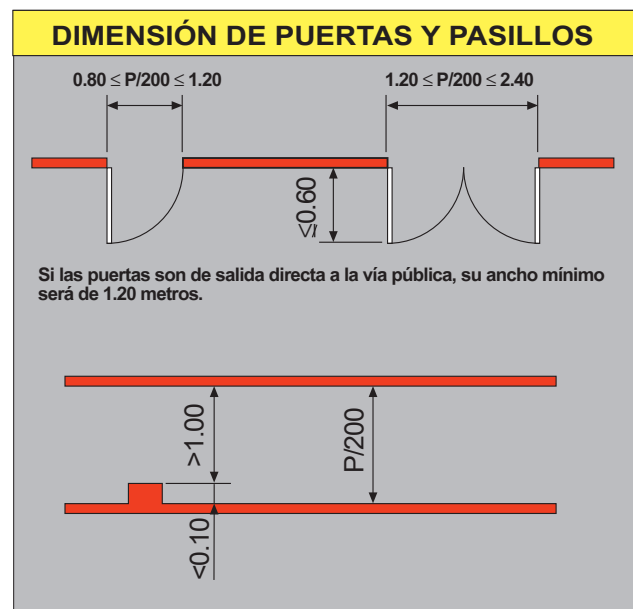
DIMENSIÓN DE PUERTAS Y PASILLOS

$0.80 \leq P/200 \leq 1.20$

$1.20 \leq P/200 \leq 2.40$

$\leq 0.60$

Si las puertas son de salida directa a la vía pública, su ancho mínimo será de 1.20 metros.

$>1.00$

P/200

$<0.10$